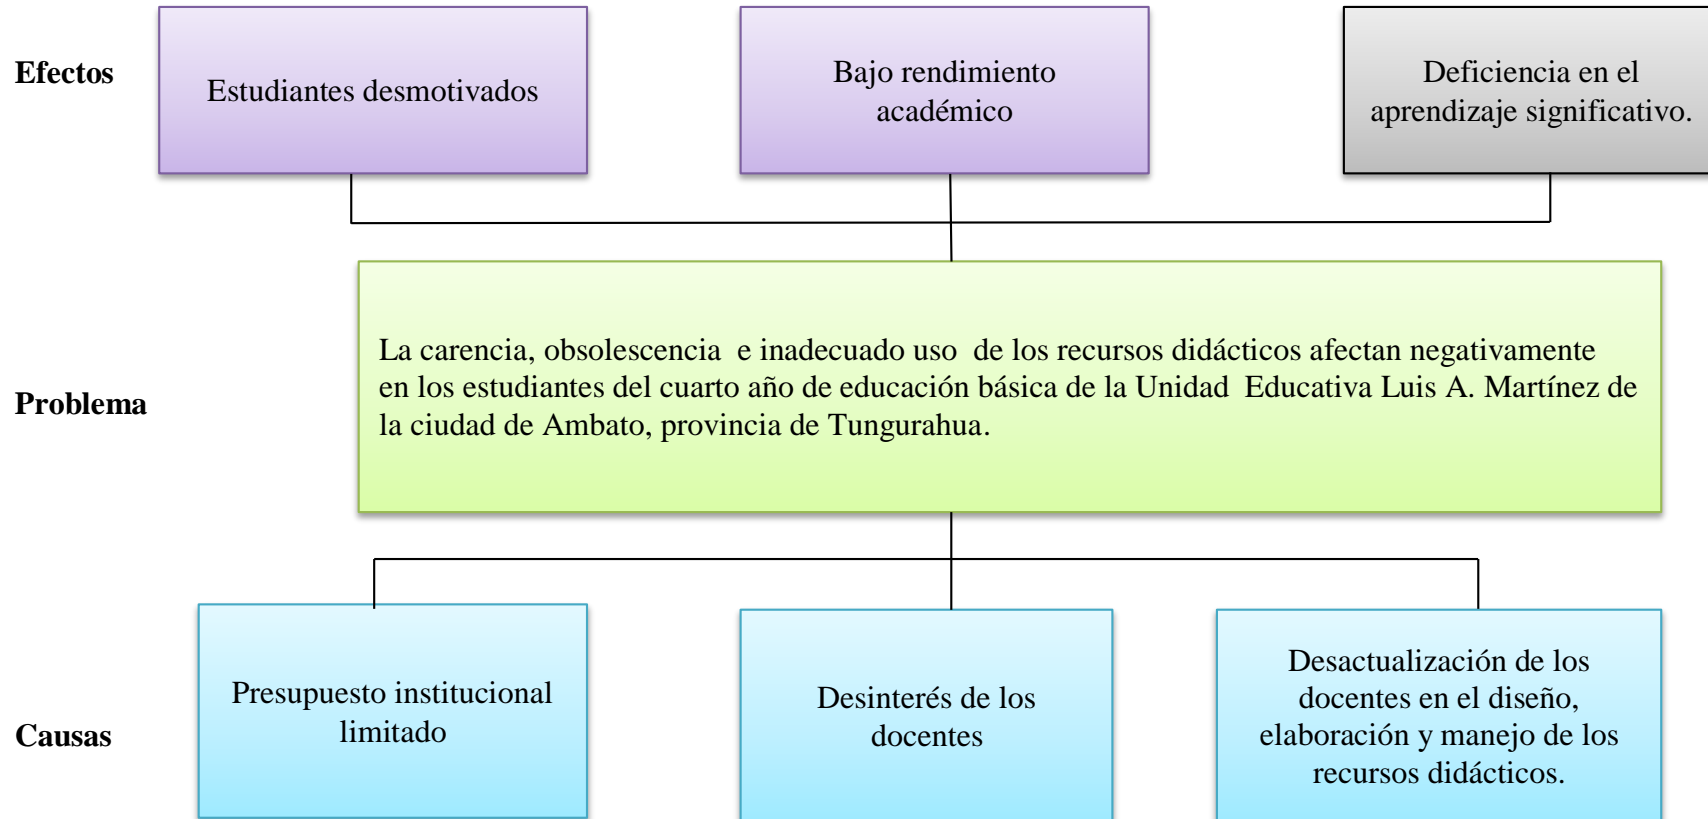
Efectos

Estudiantes desmotivados

Bajo rendimiento académico

Deficiencia en el aprendizaje significativo.

Problema

La carencia, obsolescencia e inadecuado uso de los recursos didácticos afectan negativamente en los estudiantes del cuarto año de educación básica de la Unidad Educativa Luis A. Martínez de la ciudad de Ambato, provincia de Tungurahua.

Causas

Presupuesto institucional limitado

Desinterés de los docentes

Desactualización de los docentes en el diseño, elaboración y manejo de los recursos didácticos.